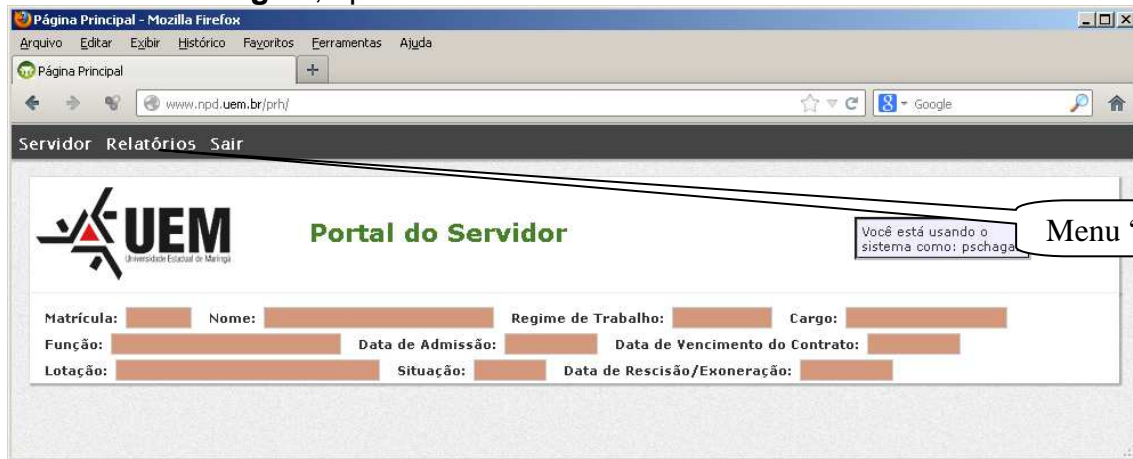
Página Principal - Mozilla Firefox

Arquivo Editar Exibir Histórico Favoritos Ferramentas Ajuda

Página Principal

www.npd.uem.br/prh/

Google

Servidor Relatórios Sair

UEM
Universidade Estadual de Maringá

Portal do Servidor

Você está usando o sistema como: pschaga

Menu "

Matrícula: Nome: Regime de Trabalho: Cargo:
Função: Data de Admissão: Data de Vencimento do Contrato:
Lotação: Situação: Data de Rescisão/Exoneração: